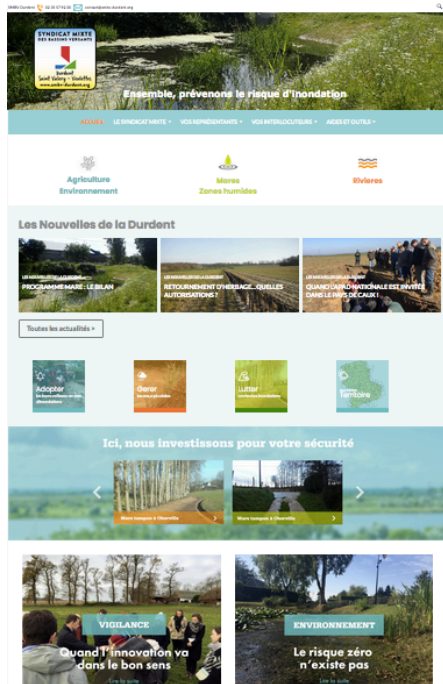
SMBV Durdent 02 35 57 94 58 contact@smbv-durdent.org

SYNDICAT MIXTE DES BASSINS VERSANTS Durdent Saint Valery Veulettes www.smbv-durdent.org

Ensemble, prévenons le risque d'inondation

ACCUEIL LE SYNDICAT MIXTE VOS REPRÉSENTANTS VOS INTERLOCUTEURS AIDES ET OUTILS

Agriculture Environnement

Mares Zones humides

Rivières

Les Nouvelles de la Durdent

PROGRAMME MARE : LE BILAN

RETOURNEMENT D'HERBAGE... QUELLES AUTORISATIONS ?

QUAND L'APAD NATIONALE EST INVITÉE DANS LE PAYS DE CAUX !

Toutes les actualités >

Adopter

Gérer

Lutter

Territoire

Ici, nous investissons pour votre sécurité

Mare tampon à Oherville

Mare tampon à Oherville

VIGILANCE
Quand l'innovation va dans le bon sens
Lire la suite

ENVIRONNEMENT
Le risque zéro n'existe pas
Lire la suite